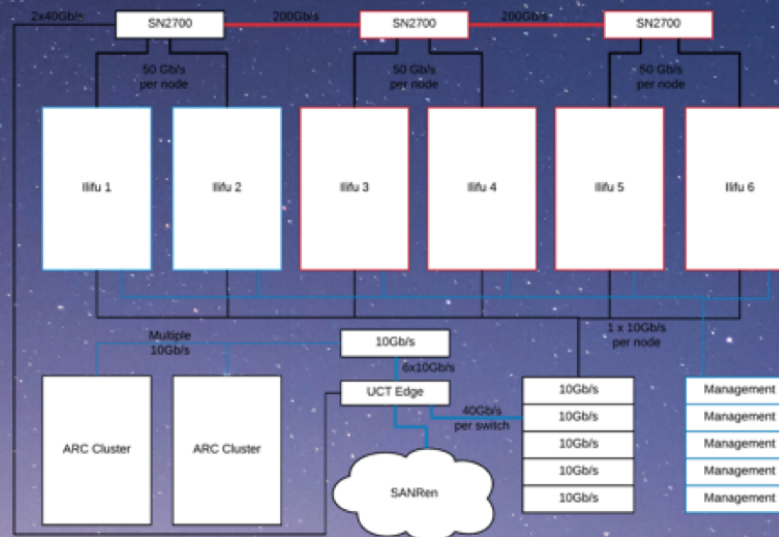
2x40Gb/s

SN2700

200Gb/s

SN2700

200Gb/s

SN2700

50 Gb/s per node

50 Gb/s per node

50 Gb/s per node

Ilifu 1

Ilifu 2

Ilifu 3

Ilifu 4

Ilifu 5

Ilifu 6

Multiple 10Gb/s

10Gb/s

6x10Gb/s

1 x 10Gb/s per node

UCT Edge

40Gb/s per switch

ARC Cluster

ARC Cluster

SANRen

10Gb/s

10Gb/s

10Gb/s

10Gb/s

10Gb/s

Management

Management

Management

Management

Management